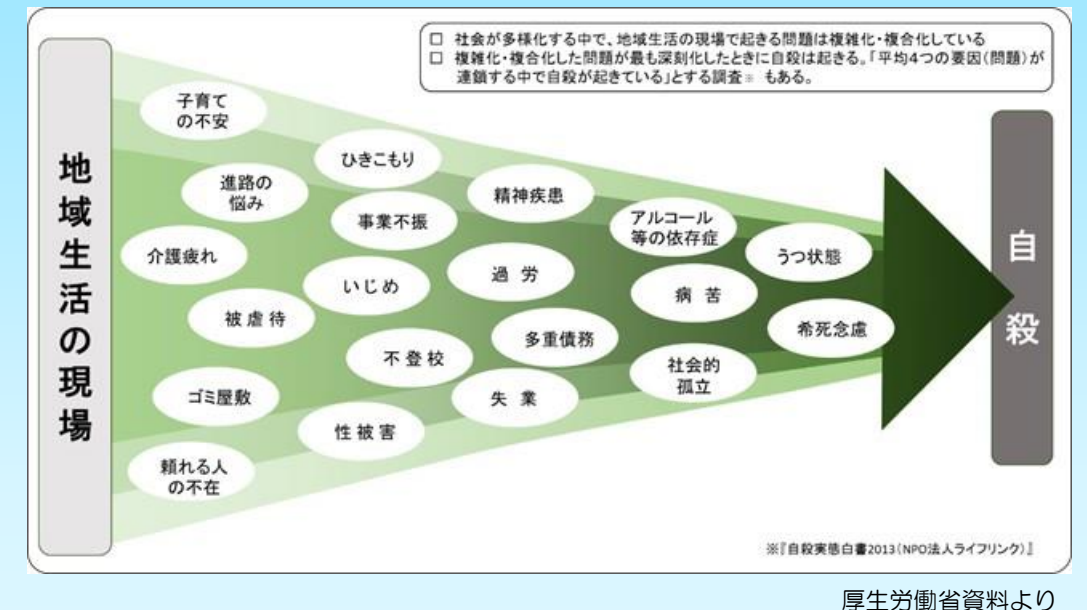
□ 社会が多様化する中で、地域生活の現場で起きる問題は複雑化・複合化している
□ 複雑化・複合化した問題が最も深刻化したときに自殺は起きる。「平均4つの要因（問題）が連鎖する中で自殺が起きている」とする調査※ もある。

地域生活の現場

子育ての不安

ひきこもり

進路の悩み

事業不振

精神疾患

アルコール等の依存症

介護疲れ

うつ状態

いじめ

過労

病苦

被虐待

多重債務

希死念慮

不登校

社会的孤立

ゴミ屋敷

失業

性被害

頼れる人の不在

自殺

※『自殺実態白書2013（NPO法人ライフリンク）』

厚生労働省資料より